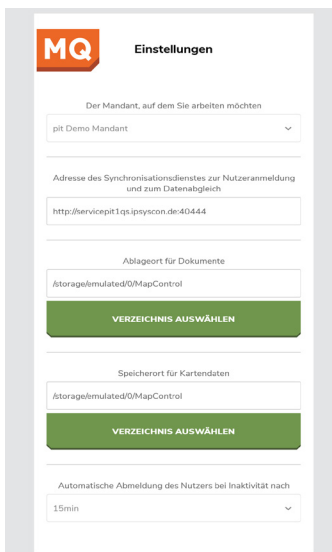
MQ

Einstellungen

Der Mandant, auf dem Sie arbeiten möchten

pit Demo Mandant

Adresse des Synchronisationsdienstes zur Nutzeranmeldung und zum Datenabgleich

http://servicepit1qs.ipsyscon.de:40444

Ablageort für Dokumente

/storage/emulated/0/MapControl

VERZEICHNIS AUSWÄHLEN

Speicherort für Kartendaten

/storage/emulated/0/MapControl

VERZEICHNIS AUSWÄHLEN

Automatische Abmeldung des Nutzers bei Inaktivität nach

15min